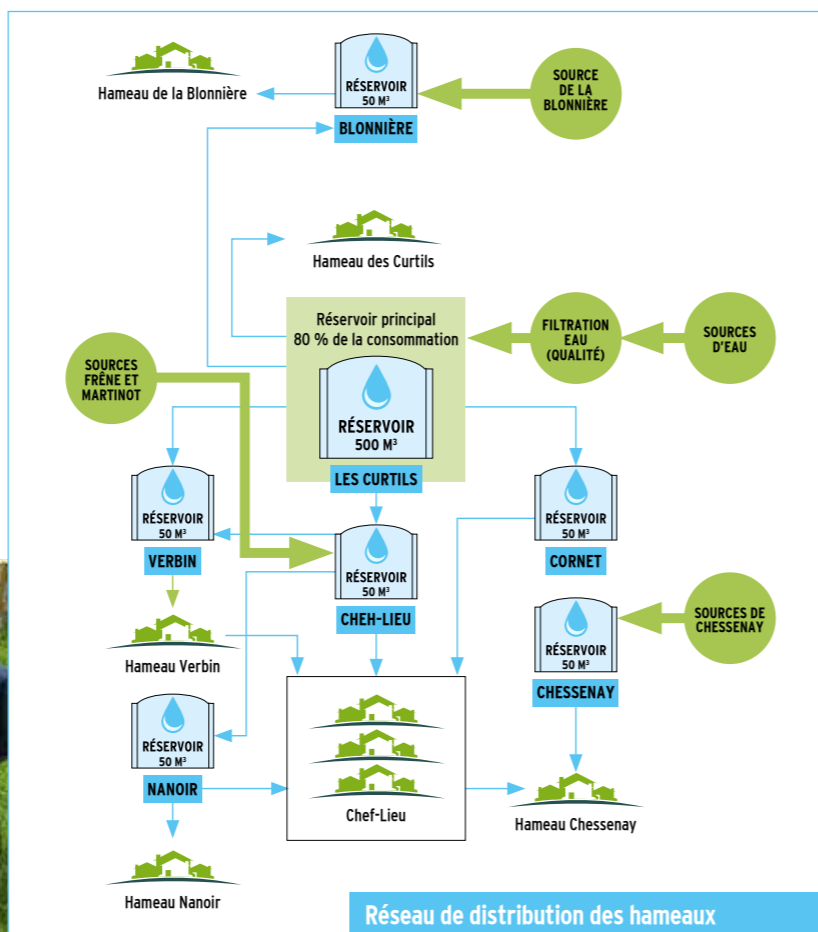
Hameau de la Blonnière

RÉSERVOIR
50 M³

BLONNIÈRE

SOURCE DE LA BLONNIÈRE

Hameau des Curtils

Réservoir principal
80 % de la consommation

FILTRATION EAU (QUALITÉ)

SOURCES D'EAU

SOURCES FRÊNE ET MARTINOT

RÉSERVOIR
500 M³

LES CURTILS

RÉSERVOIR
50 M³

VERBIN

RÉSERVOIR
50 M³

CHEH-LIEU

RÉSERVOIR
50 M³

CORNET

Hameau Verbin

RÉSERVOIR
50 M³

CHESSENAY

SOURCES DE CHESSENAY

RÉSERVOIR
50 M³

NANOIR

Chef-Lieu

Hameau Chessenay

Hameau Nanoir

Réseau de distribution des hameaux